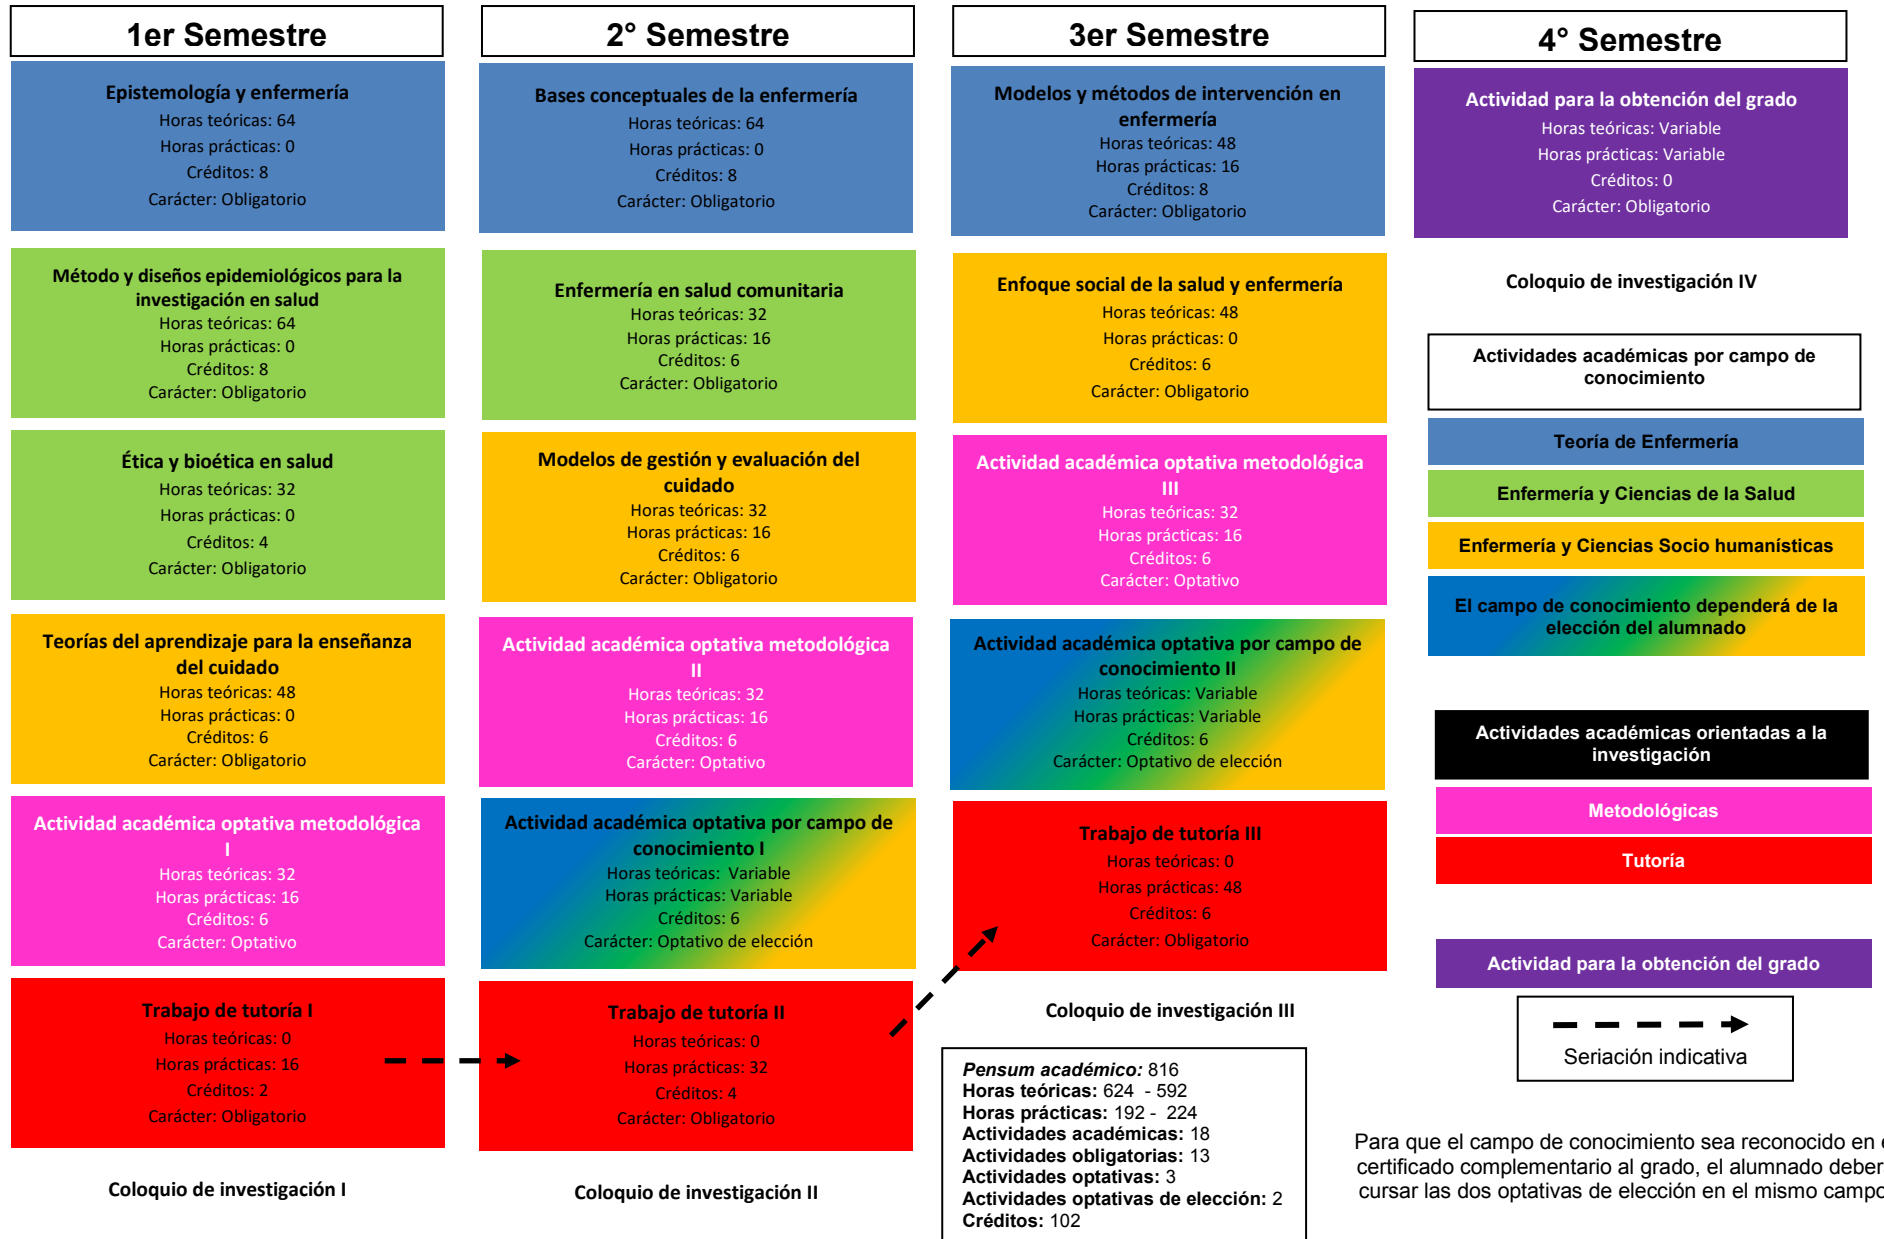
1er Semestre

Epistemología y enfermería
Horas teóricas: 64
Horas prácticas: 0
Créditos: 8
Carácter: Obligatorio

Método y diseños epidemiológicos para la investigación en salud
Horas teóricas: 64
Horas prácticas: 0
Créditos: 8
Carácter: Obligatorio

Ética y bioética en salud
Horas teóricas: 32
Horas prácticas: 0
Créditos: 4
Carácter: Obligatorio

Teorías del aprendizaje para la enseñanza del cuidado
Horas teóricas: 48
Horas prácticas: 0
Créditos: 6
Carácter: Obligatorio

Actividad académica optativa metodológica I
Horas teóricas: 32
Horas prácticas: 16
Créditos: 6
Carácter: Optativo

Trabajo de tutoría I
Horas teóricas: 0
Horas prácticas: 16
Créditos: 2
Carácter: Obligatorio

Coloquio de investigación I

2° Semestre

Bases conceptuales de la enfermería
Horas teóricas: 64
Horas prácticas: 0
Créditos: 8
Carácter: Obligatorio

Enfermería en salud comunitaria
Horas teóricas: 32
Horas prácticas: 16
Créditos: 6
Carácter: Obligatorio

Modelos de gestión y evaluación del cuidado
Horas teóricas: 32
Horas prácticas: 16
Créditos: 6
Carácter: Obligatorio

Actividad académica optativa metodológica II
Horas teóricas: 32
Horas prácticas: 16
Créditos: 6
Carácter: Optativo

Actividad académica optativa por campo de conocimiento I
Horas teóricas: Variable
Horas prácticas: Variable
Créditos: 6
Carácter: Optativo de elección

Trabajo de tutoría II
Horas teóricas: 0
Horas prácticas: 32
Créditos: 4
Carácter: Obligatorio

Coloquio de investigación II

3er Semestre

Modelos y métodos de intervención en enfermería
Horas teóricas: 48
Horas prácticas: 16
Créditos: 8
Carácter: Obligatorio

Enfoque social de la salud y enfermería
Horas teóricas: 48
Horas prácticas: 0
Créditos: 6
Carácter: Obligatorio

Actividad académica optativa metodológica III
Horas teóricas: 32
Horas prácticas: 16
Créditos: 6
Carácter: Optativo

Actividad académica optativa por campo de conocimiento II
Horas teóricas: Variable
Horas prácticas: Variable
Créditos: 6
Carácter: Optativo de elección

Trabajo de tutoría III
Horas teóricas: 0
Horas prácticas: 48
Créditos: 6
Carácter: Obligatorio

Coloquio de investigación III

Pensum académico: 816
Horas teóricas: 624 - 592
Horas prácticas: 192 - 224
Actividades académicas: 18
Actividades obligatorias: 13
Actividades optativas: 3
Actividades optativas de elección: 2
Créditos: 102

4° Semestre

Actividad para la obtención del grado
Horas teóricas: Variable
Horas prácticas: Variable
Créditos: 0
Carácter: Obligatorio

Coloquio de investigación IV

Actividades académicas por campo de conocimiento

Teoría de Enfermería

Enfermería y Ciencias de la Salud

Enfermería y Ciencias Socio humanísticas

El campo de conocimiento dependerá de la elección del alumnado

Actividades académicas orientadas a la investigación

Metodológicas

Tutoría

Actividad para la obtención del grado

Seriación indicativa

Para que el campo de conocimiento sea reconocido en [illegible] certificado complementario al grado, el alumnado deber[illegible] cursar las dos optativas de elección en el mismo campo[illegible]